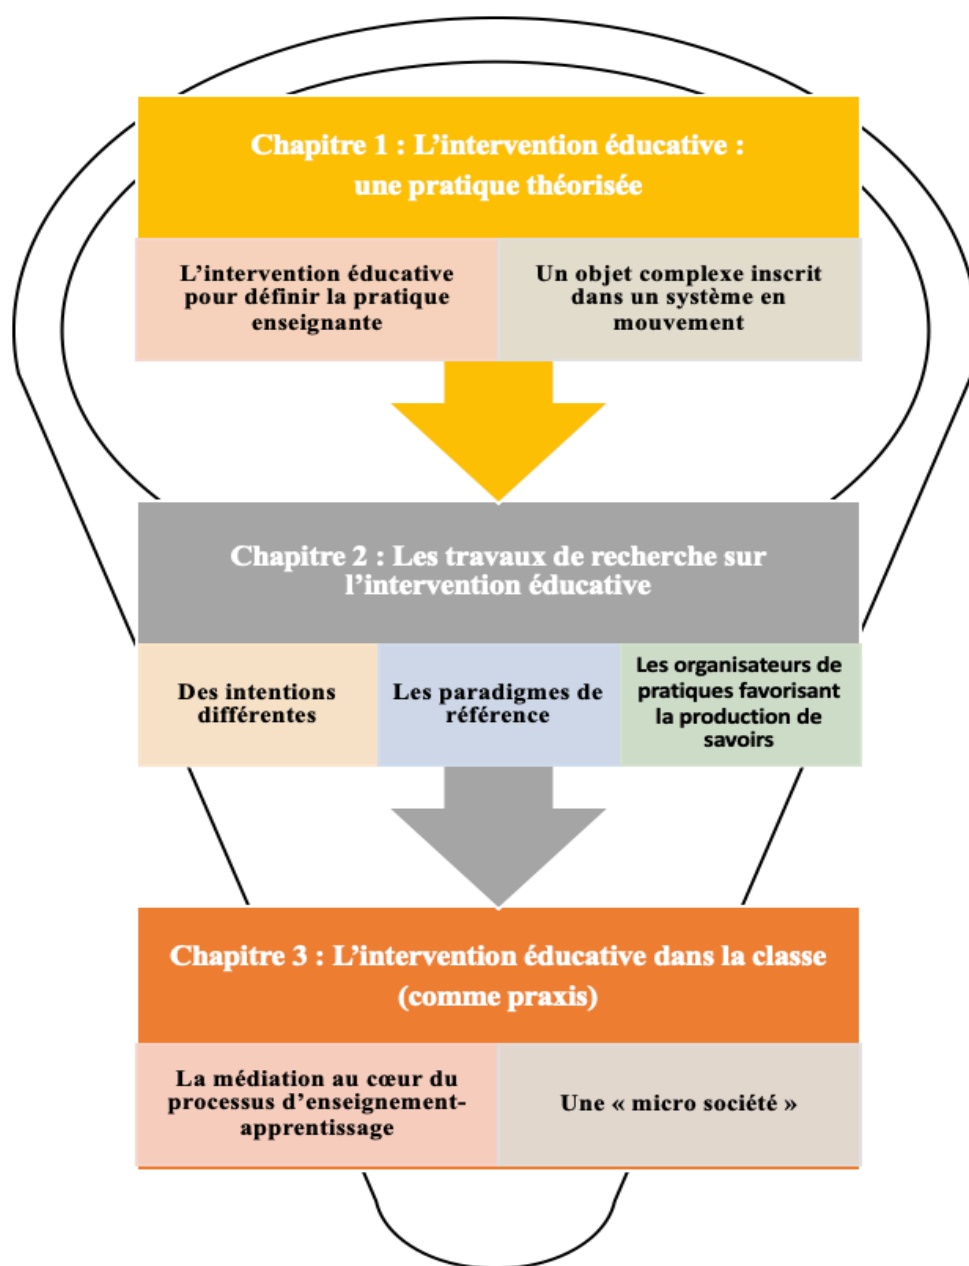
Chapitre 1 : L'intervention éducative : une pratique théorisée

L'intervention éducative pour définir la pratique enseignante

Un objet complexe inscrit dans un système en mouvement

Chapitre 2 : Les travaux de recherche sur l'intervention éducative

Des intentions différentes

Les paradigmes de référence

Les organisateurs de pratiques favorisant la production de savoirs

Chapitre 3 : L'intervention éducative dans la classe (comme praxis)

La médiation au cœur du processus d'enseignement-apprentissage

Une « micro société »